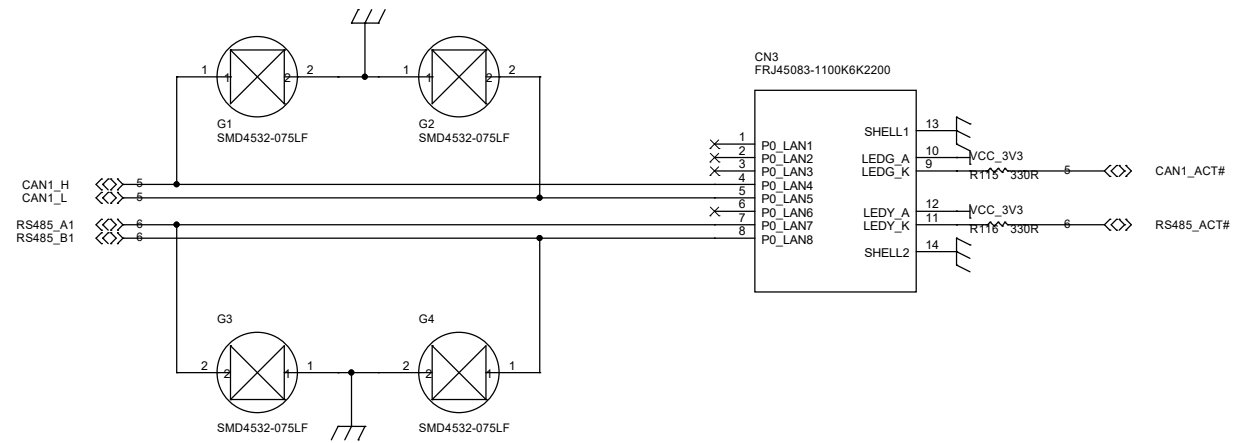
1 1 2 2 1 1 2 2

G1
SMD4532-075LF

G2
SMD4532-075LF

CN3
FRJ45083-1100K6K2200

1 P0_LAN1
2 P0_LAN2
3 P0_LAN3
4 P0_LAN4
5 P0_LAN5
6 P0_LAN6
7 P0_LAN7
8 P0_LAN8

SHELL1 13
LEDG_A 10
LEDG_K 9
LEDY_A 12
LEDY_K 11
SHELL2 14

VCC_3V3
R115 330R
5 CAN1_ACT#

VCC_3V3
R116 330R
6 RS485_ACT#

CAN1_H 5
CAN1_L 5
RS485_A1 6
RS485_B1 6

G3
G4

2 2 1 1 2 2 1 1

SMD4532-075LF
SMD4532-075LF